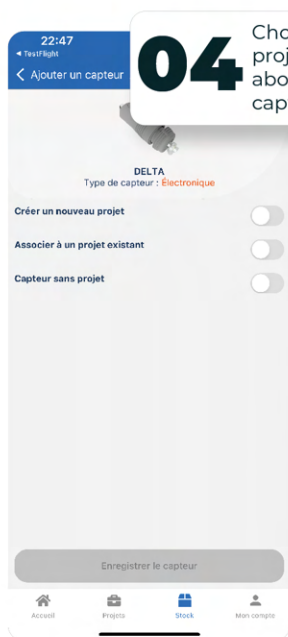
22:47
◂ TestFlight

04

Cho
proj
abo
cap

< Ajouter un capteur

DELTA
Type de capteur : Électronique

Créer un nouveau projet

Associer à un projet existant

Capteur sans projet

Enregistrer le capteur

Accueil
Projets
Stock
Mon compte